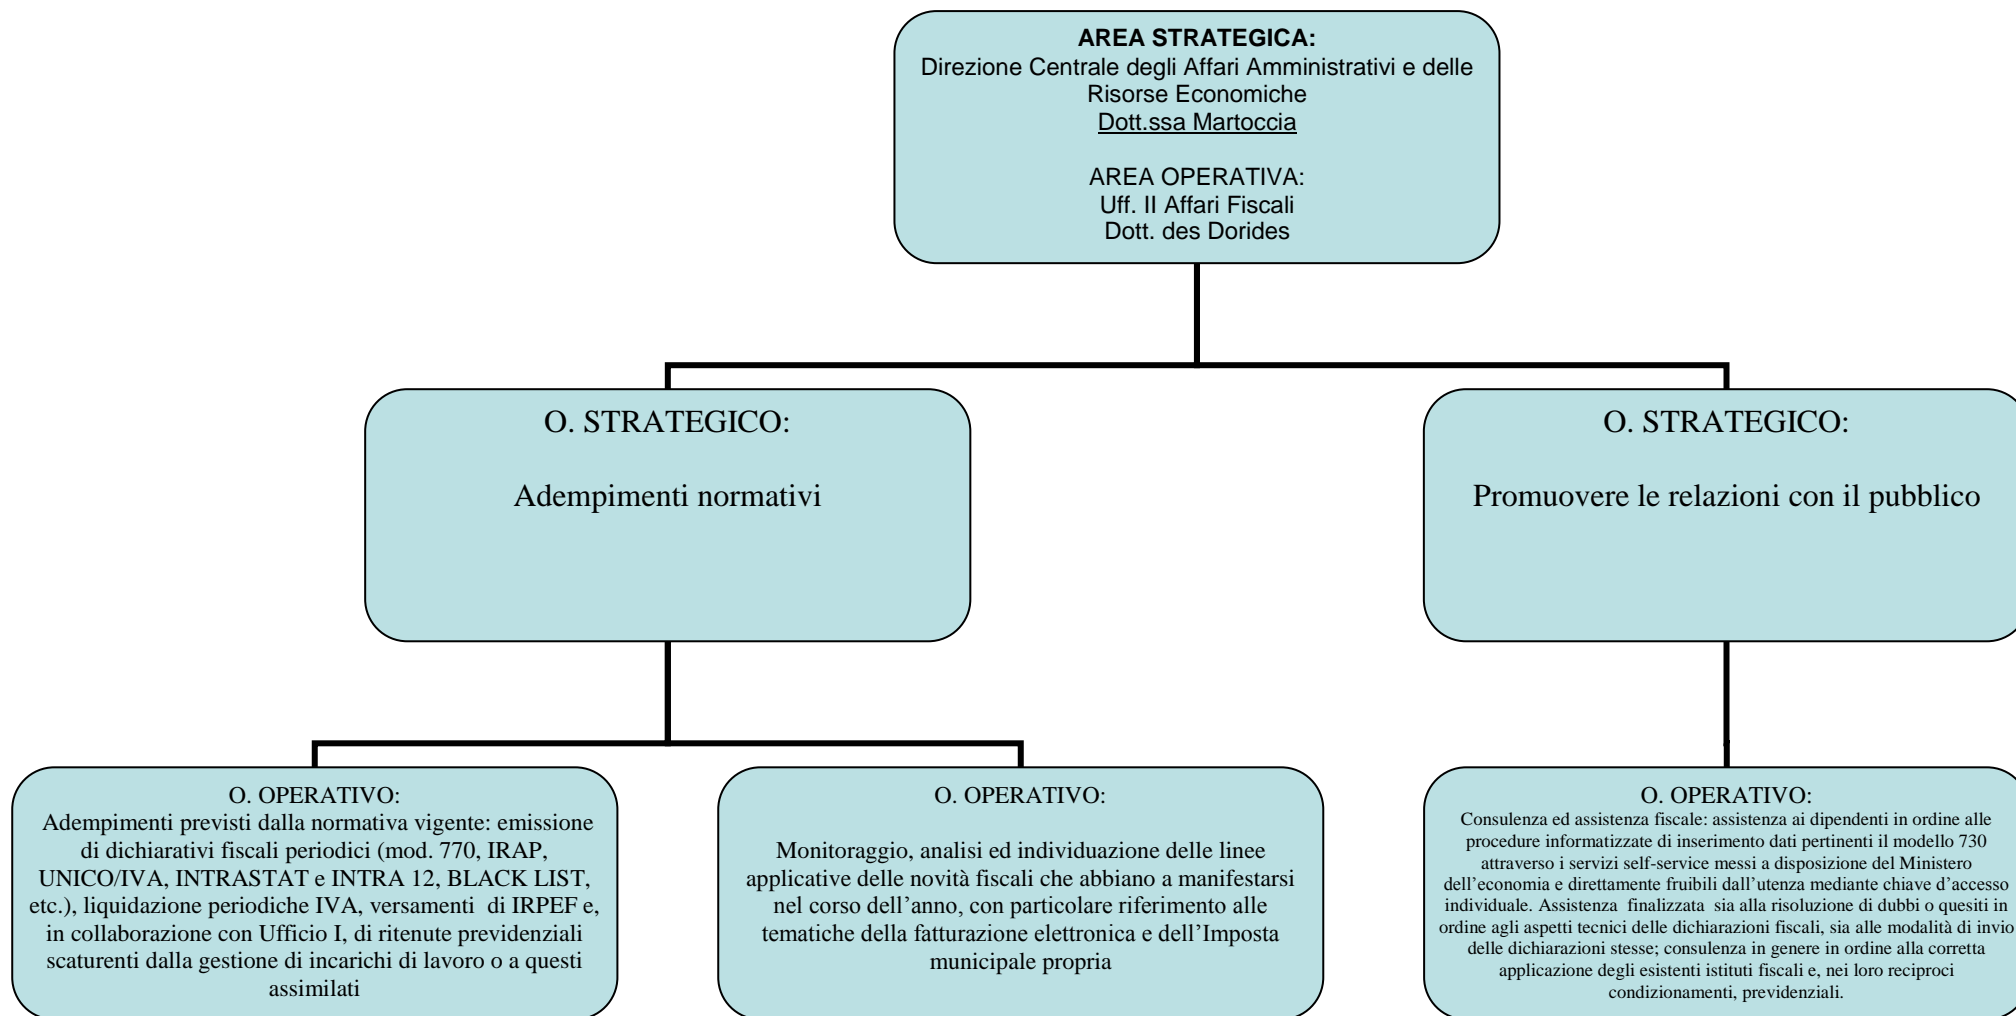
**AREA STRATEGICA:**
Direzione Centrale degli Affari Amministrativi e delle Risorse Economiche
Dott.ssa Martoccia

AREA OPERATIVA:
Uff. II Affari Fiscali
Dott. des Dorides

O. STRATEGICO:

Adempimenti normativi

O. STRATEGICO:

Promuovere le relazioni con il pubblico

O. OPERATIVO:
Adempimenti previsti dalla normativa vigente: emissione di dichiarativi fiscali periodici (mod. 770, IRAP, UNICO/IVA, INTRASTAT e INTRA 12, BLACK LIST, etc.), liquidazione periodiche IVA, versamenti di IRPEF e, in collaborazione con Ufficio I, di ritenute previdenziali scaturenti dalla gestione di incarichi di lavoro o a questi assimilati

O. OPERATIVO:

Monitoraggio, analisi ed individuazione delle linee applicative delle novità fiscali che abbiano a manifestarsi nel corso dell'anno, con particolare riferimento alle tematiche della fatturazione elettronica e dell'Imposta municipale propria

O. OPERATIVO:
Consulenza ed assistenza fiscale: assistenza ai dipendenti in ordine alle procedure informatizzate di inserimento dati pertinenti il modello 730 attraverso i servizi self-service messi a disposizione del Ministero dell'economia e direttamente fruibili dall'utenza mediante chiave d'accesso individuale. Assistenza finalizzata sia alla risoluzione di dubbi o quesiti in ordine agli aspetti tecnici delle dichiarazioni fiscali, sia alle modalità di invio delle dichiarazioni stesse; consulenza in genere in ordine alla corretta applicazione degli esistenti istituti fiscali e, nei loro reciproci condizionamenti, previdenziali.